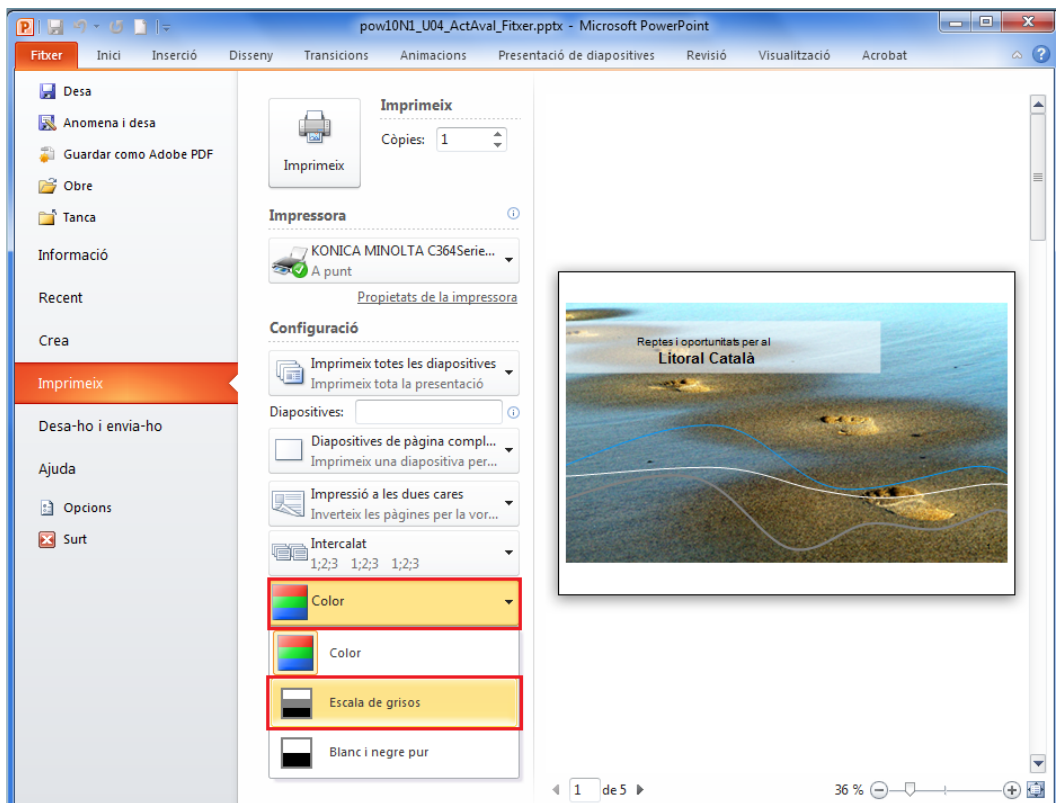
pow10N1_U04_ActAval_Fitxer.pptx - Microsoft PowerPoint

Fitxer
Inici
Inserció
Disseny
Transicions
Animacions
Presentació de diapositives
Revisió
Visualització
Acrobat

Desa
Anomena i desa
Guardar como Adobe PDF
Obre
Tanca
Informació
Recent
Crea
Imprimeix
Desa-ho i envia-ho
Ajuda
Opcions
Surt

Imprimeix
Imprimeix
Còpies: 1

Impressora
KONICA MINOLTA C364Serie...
A punt
Propietats de la impressora

Configuració
Imprimeix totes les diapositives
Imprimeix tota la presentació
Diapositives:
Diapositives de pàgina compl...
Imprimeix una diapositiva per...
Impressió a les dues cares
Inverteix les pàgines per la vor...
Intercalat
1;2;3 1;2;3 1;2;3
Color
Color
Escala de grisos
Blanc i negre pur

Reptes i oportunitats per al
Litoral Català

1 de 5
36 %